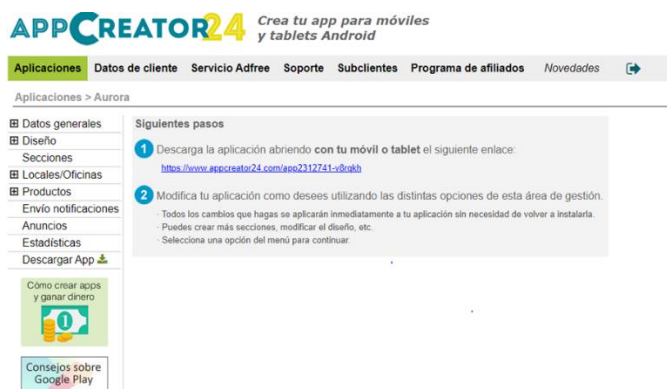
APPCREATOR24 Crea tu app para móviles y tablets Android

Aplicaciones | Datos de cliente | Servicio Adfree | Soporte | Subclientes | Programa de afiliados | Novedades

Aplicaciones > Aurora

⊞ Datos generales
⊞ Diseño
Secciones
⊞ Locales/Oficinas
⊞ Productos
Envío notificaciones
Anuncios
Estadísticas
Descargar App

Cómo crear apps y ganar dinero

Consejos sobre Google Play

Siguientes pasos

1 Descarga la aplicación abriendo **con tu móvil o tablet** el siguiente enlace:
https://www.appcreator24.com/app2312741-v8rqkh

2 Modifica tu aplicación como desees utilizando las distintas opciones de esta área de gestión.
· Todos los cambios que hagas se aplicarán inmediatamente a tu aplicación sin necesidad de volver a instalarla.
· Puedes crear más secciones, modificar el diseño, etc.
· Selecciona una opción del menú para continuar.